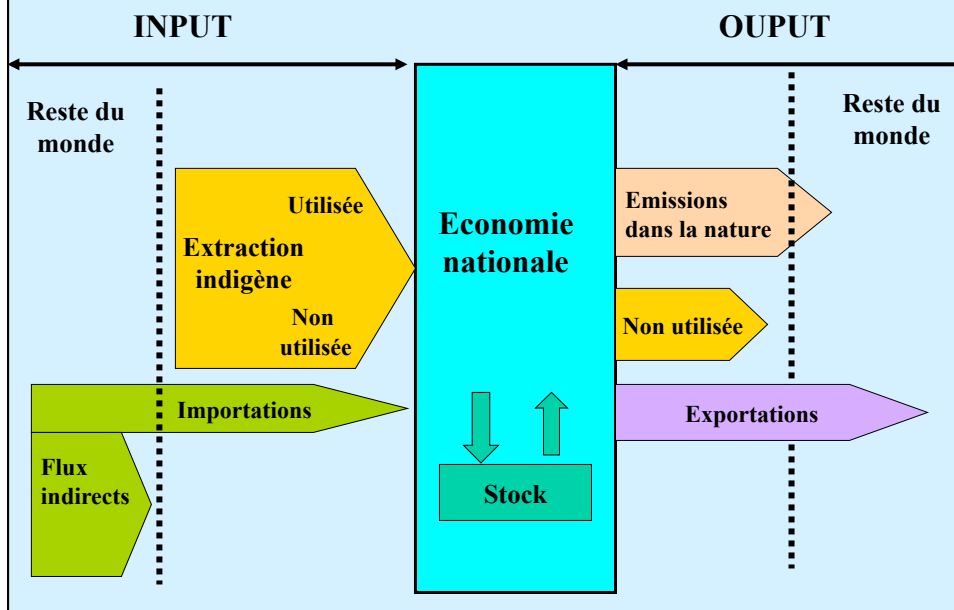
INPUT

OUPUT

Reste du monde

Reste du monde

Utilisée

Extraction indigène

Non utilisée

Economie nationale

Emissions dans la nature

Non utilisée

Importations

Exportations

Flux indirects

Stock